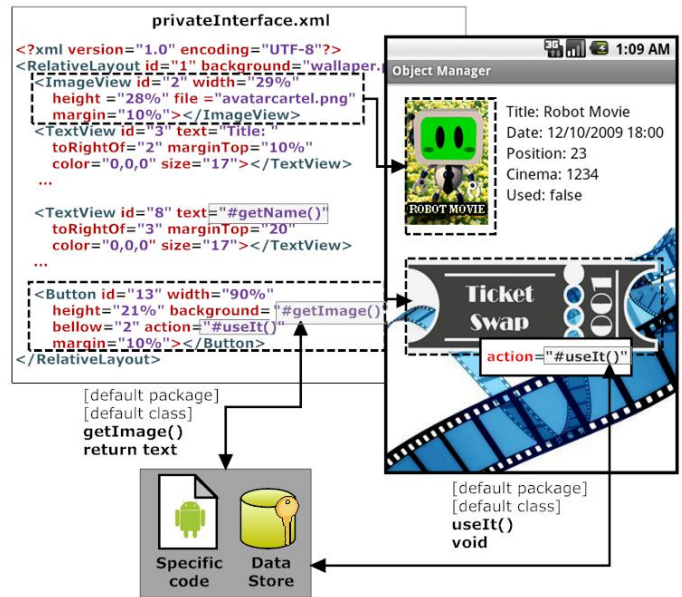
privateInterface.xml

<?xml version="1.0" encoding="UTF-8"?>
<RelativeLayout id="1" background="wallaper.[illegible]
<ImageView id="2" width="29%"
height ="28%" file ="avatarcartel.png"
margin="10%"></ImageView>
<TextView id="3" text="Title: "
toRightOf="2" marginTop="10%"
color="0,0,0" size="17"></TextView>
...

<TextView id="8" text="#getName()"
toRightOf="3" marginTop="20"
color="0,0,0" size="17"></TextView>
...

<Button id="13" width="90%"
height="21%" background="#getImage()"
bellow="2" action="#useIt()"
margin="10%"></Button>
</RelativeLayout>

[default package]
[default class]
getImage()
return text

Specific code

Data Store

1:09 AM
Object Manager

ROBOT MOVIE

Title: Robot Movie
Date: 12/10/2009 18:00
Position: 23
Cinema: 1234
Used: false

Ticket Swap
001

action="#useIt()"

[default package]
[default class]
useIt()
void